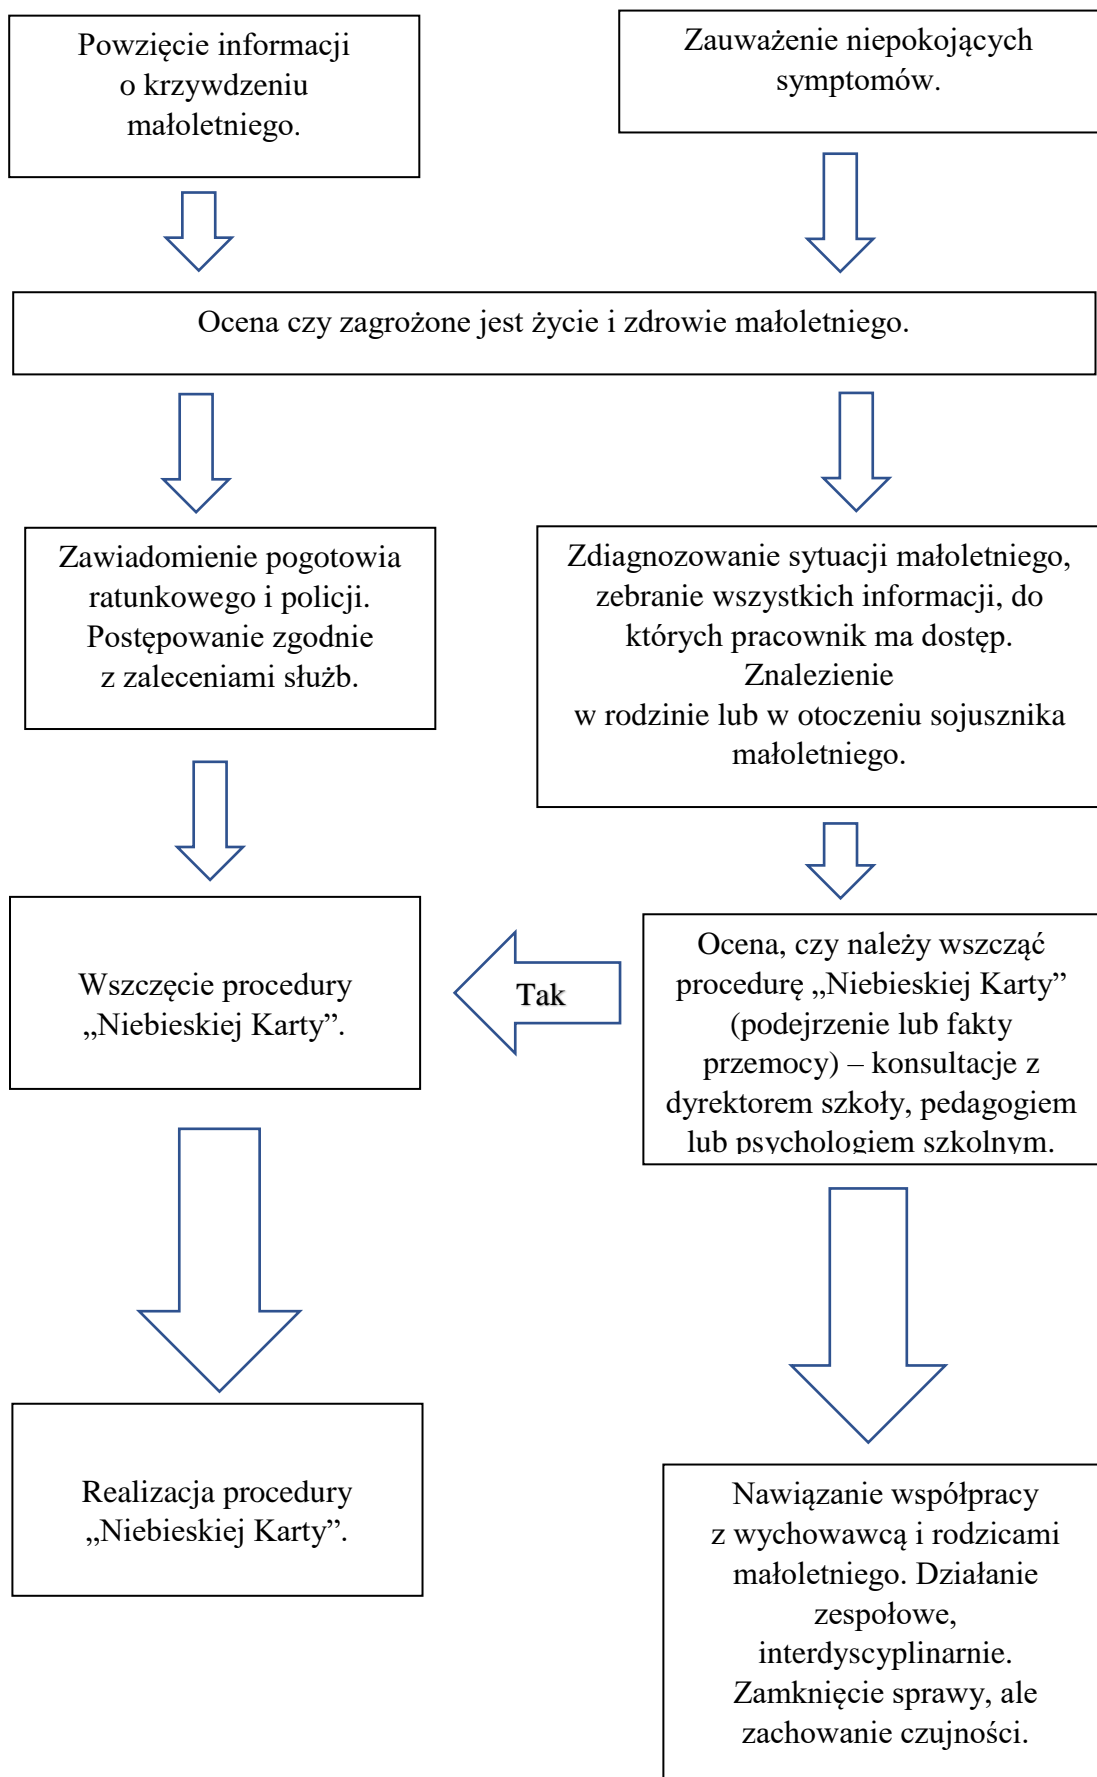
Powzięcie informacji o krzywdzeniu małoletniego.

Zauważenie niepokojących symptomów.

Ocena czy zagrożone jest życie i zdrowie małoletniego.

Zawiadomienie pogotowia ratunkowego i policji. Postępowanie zgodnie z zaleceniami służb.

Zdiagnozowanie sytuacji małoletniego, zebranie wszystkich informacji, do których pracownik ma dostęp. Znalezienie w rodzinie lub w otoczeniu sojusznika małoletniego.

Wszczęcie procedury „Niebieskiej Karty”.

Tak

Ocena, czy należy wszcząć procedurę „Niebieskiej Karty” (podejrzenie lub fakty przemocy) – konsultacje z dyrektorem szkoły, pedagogiem lub psychologiem szkolnym.

Realizacja procedury „Niebieskiej Karty”.

Nawiązanie współpracy z wychowawcą i rodzicami małoletniego. Działanie zespołowe, interdyscyplinarnie. Zamknięcie sprawy, ale zachowanie czujności.